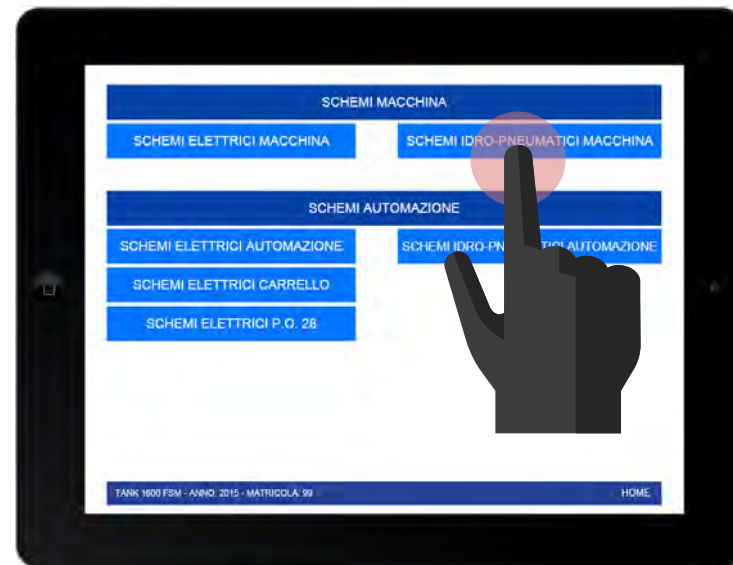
SCHEMI MACCHINA

SCHEMI ELETTRICI MACCHINA

SCHEMI IDRO-PNEUMATICI MACCHINA

SCHEMI AUTOMAZIONE

SCHEMI ELETTRICI AUTOMAZIONE

SCHEMI IDRO-PN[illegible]TICI AUTOMAZIONE

SCHEMI ELETTRICI CARRELLO

SCHEMI ELETTRICI P.O. 28

TANK 1600 FSM - ANNO: 2015 - MATRICOLA: 99

HOME